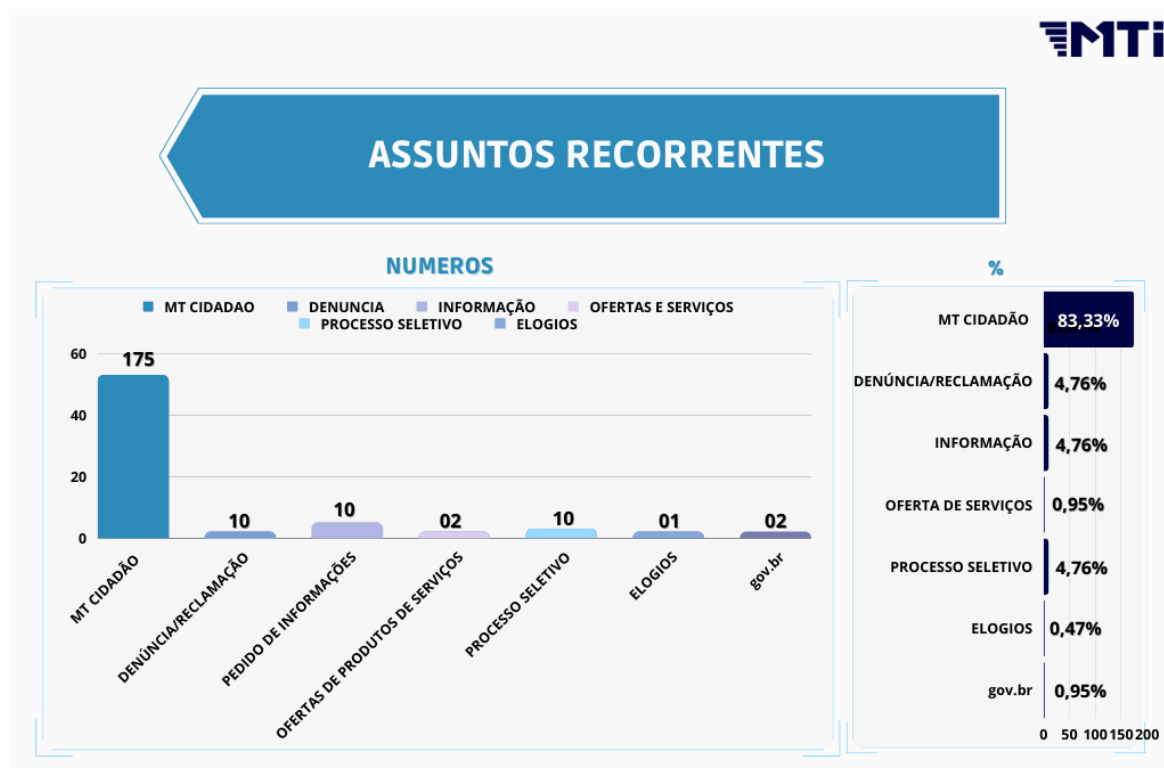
MTI

ASSUNTOS RECORRENTES

NUMEROS

MT CIDADAO
DENUNCIA
INFORMAÇÃO
OFERTAS E SERVIÇOS
PROCESSO SELETIVO
ELOGIOS

60
40
20
0

175
10
10
02
10
01
02

MT CIDADÃO
DENÚNCIA/RECLAMAÇÃO
PEDIDO DE INFORMAÇÕES
OFERTAS DE PRODUTOS DE SERVIÇOS
PROCESSO SELETIVO
ELOGIOS
gov.br

%

MT CIDADÃO 83,33%
DENÚNCIA/RECLAMAÇÃO 4,76%
INFORMAÇÃO 4,76%
OFERTA DE SERVIÇOS 0,95%
PROCESSO SELETIVO 4,76%
ELOGIOS 0,47%
gov.br 0,95%

0 50 100 150 200